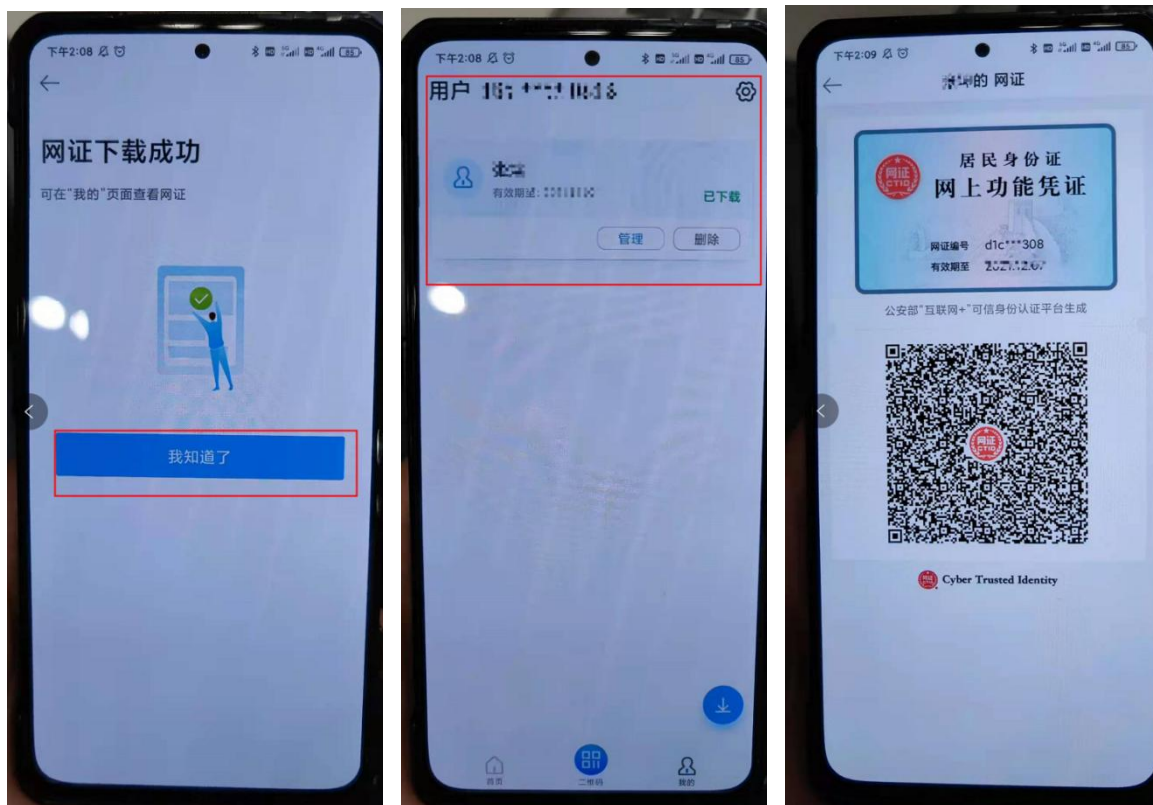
下午2:08 85

网证下载成功

可在"我的"页面查看网证

我知道了

下午2:08 85

用户 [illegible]

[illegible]
有效期至：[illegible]
已下载

管理 删除

首页 二维码 我的

下午2:09 85

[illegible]的 网证

网证 CTID
居民身份证
网上功能凭证

网证编号 d1c***308
有效期至 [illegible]

公安部"互联网+"可信身份认证平台生成

网证 CTID

Cyber Trusted Identity